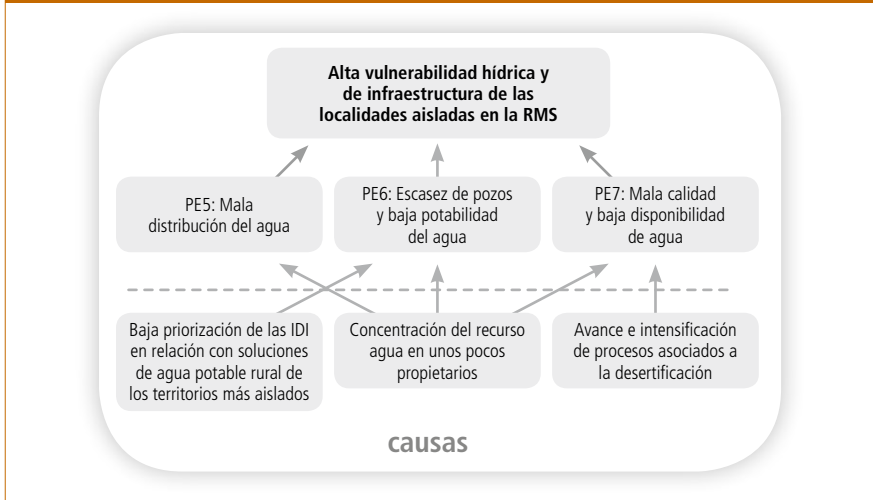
Alta vulnerabilidad hídrica y de infraestructura de las localidades aisladas en la RMS

PE5: Mala distribución del agua

PE6: Escasez de pozos y baja potabilidad del agua

PE7: Mala calidad y baja disponibilidad de agua

Baja priorización de las IDI en relación con soluciones de agua potable rural de los territorios más aislados

Concentración del recurso agua en unos pocos propietarios

Avance e intensificación de procesos asociados a la desertificación

causas